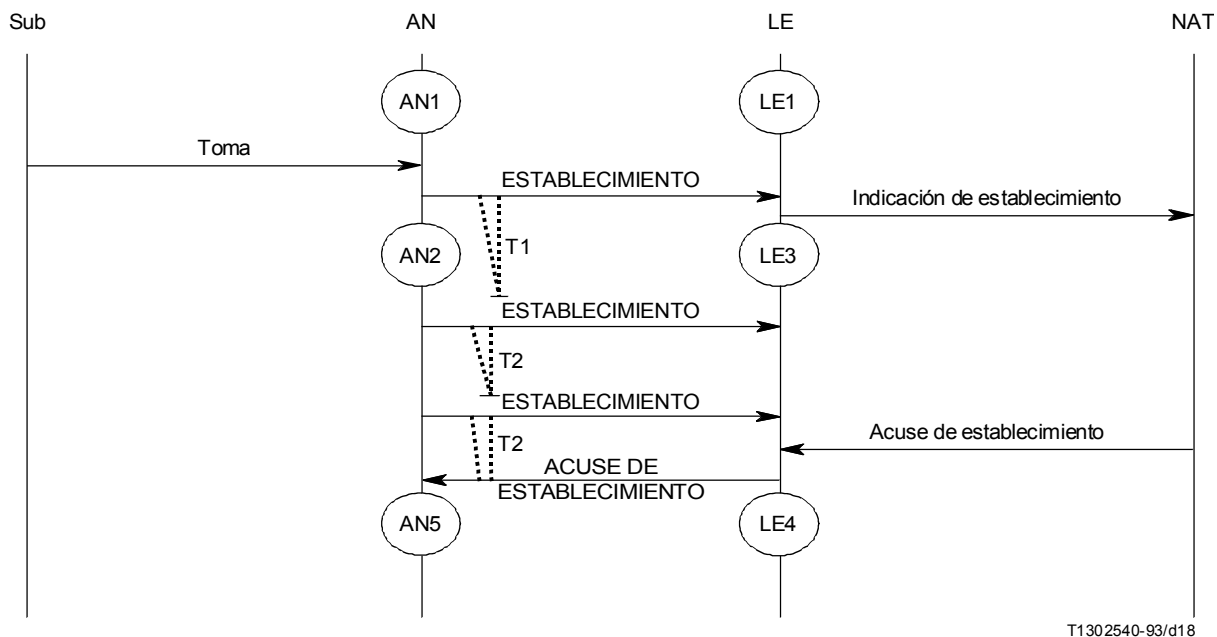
Sub

AN

LE

NAT

AN1

LE1

Toma

ESTABLECIMIENTO

Indicación de establecimiento

T1

AN2

LE3

ESTABLECIMIENTO

T2

ESTABLECIMIENTO

Acuse de establecimiento

T2

ACUSE DE ESTABLECIMIENTO

AN5

LE4

T1302540-93/d18